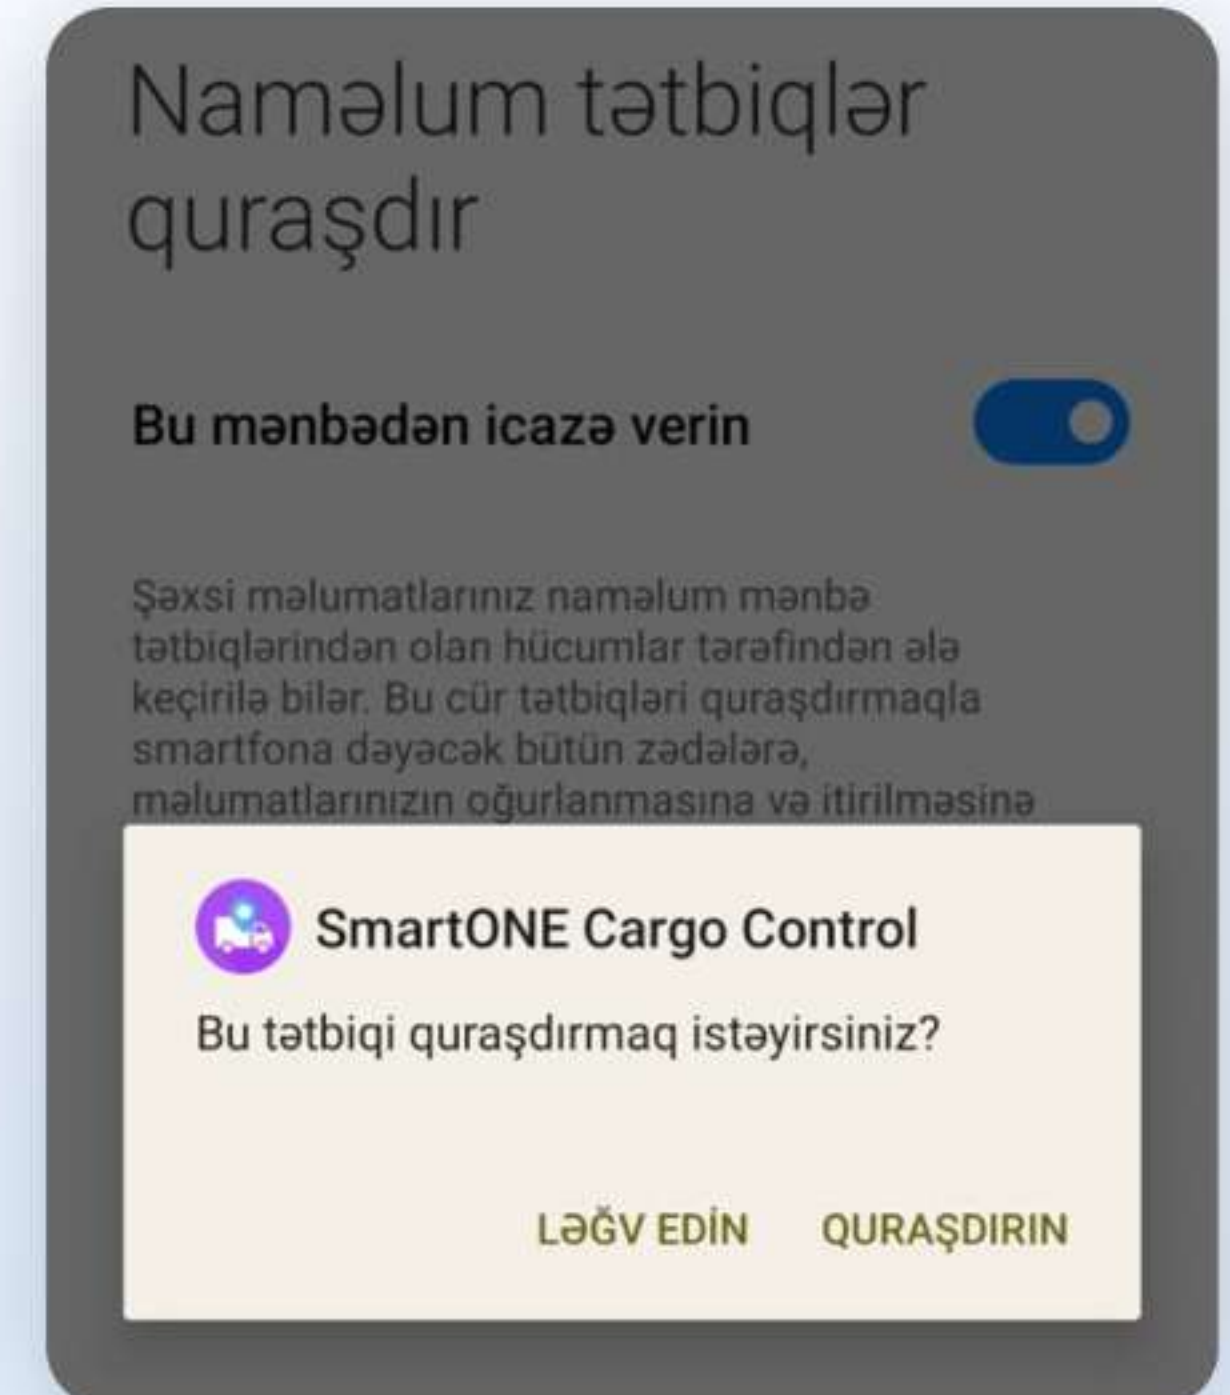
Naməlum tətbiqlər quraşdır

Bu mənbədən icazə verin

Şəxsi məlumatlarınız naməlum mənbə tətbiqlərindən olan hücumlar tərəfindən ələ keçirilə bilər. Bu cür tətbiqləri quraşdırmaqla smartfona dəyəcək bütün zədələrə, məlumatlarınızın oğurlanmasına və itirilməsinə

SmartONE Cargo Control

Bu tətbiqi quraşdırmaq istəyirsiniz?

LƏĞV EDİN QURAŞDIRIN